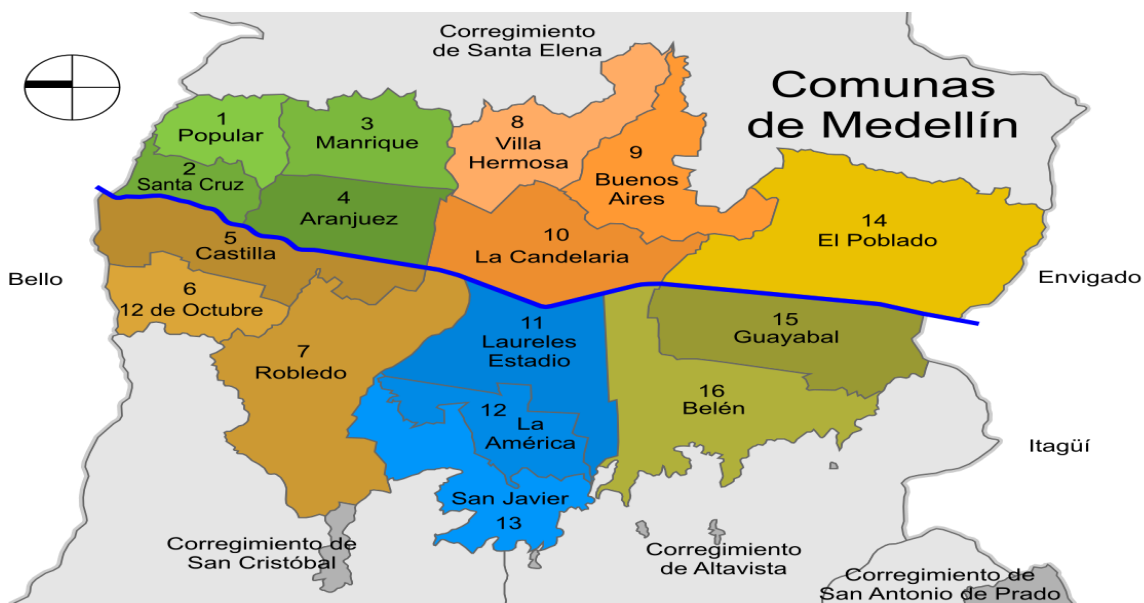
Corregimiento de Santa Elena

Comunas de Medellín

1 Popular

3 Manrique

8 Villa Hermosa

9 Buenos Aires

2 Santa Cruz

4 Aranjuez

10 La Candelaria

14 El Poblado

5 Castilla

Bello

Envigado

6 12 de Octubre

11 Laureles Estadio

15 Guayabal

7 Robledo

16 Belén

12 La América

Itagüí

San Javier 13

Corregimiento de San Cristóbal

Corregimiento de Altavista

Corregimiento de San Antonio de Prado